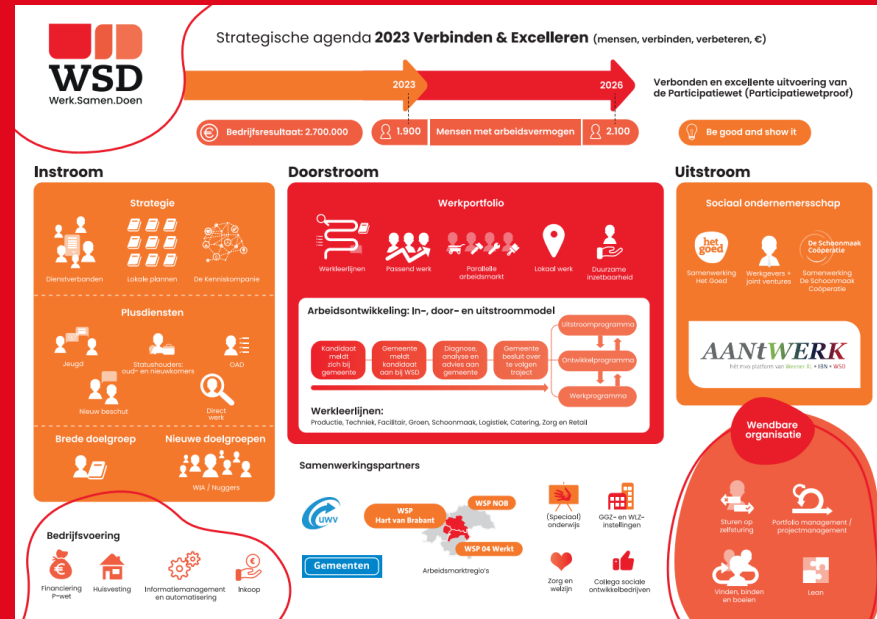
WSD
Werk.Samen.Doen

Strategische agenda **2023 Verbinden & Excelleren** (mensen, verbinden, verbeteren, €)

2023
2026

Verbonden en excellente uitvoering van de Participatiewet (Participatiewetproof)

Bedrijfsresultaat: 2.700.000
1.900
Mensen met arbeidsvermogen
2.100
Be good and show it

Instroom

Strategie
Dienstverbanden
Lokale plannen
De Kenniskompanie

Plusdiensten
Jeugd
Statushouders: oud- en nieuwkomers
OAD
Nieuw beschut
Direct werk

Brede doelgroep
Nieuwe doelgroepen
WIA / Nuggers

Doorstroom

Werkportfolio
Werkleerlijnen
Passend werk
Parallelle arbeidsmarkt
Lokaal werk
Duurzame inzetbaarheid

Arbeidsontwikkeling: In-, door- en uitstroommodel
Kandidaat meldt zich bij gemeente
Gemeente meldt kandidaat aan bij WSD
Diagnose, analyse en advies aan gemeente
Gemeente besluit over te volgen traject
Uitstroomprogramma
Ontwikkelprogramma
Werkprogramma

Werkleerlijnen:
Productie, Techniek, Facilitair, Groen, Schoonmaak, Logistiek, Catering, Zorg en Retail

Uitstroom

Sociaal ondernemerschap
het goed
Samenwerking Het Goed
Werkgevers + joint ventures
De Schoonmaak Coöperatie
Samenwerking De Schoonmaak Coöperatie

AANtWERK
Het mvo platform van Weener XL • HBN • WSD

Wendbare organisatie
Sturen op zelfsturing
Portfolio management / projectmanagement
Vinden, binden en boeien
Lean

Samenwerkingspartners
UWV
WSP Hart van Brabant
WSP NOB
WSP 04 Werkt
Arbeidsmarktregio's
Gemeenten
(Speciaal) onderwijs
GGZ- en WLZ-instellingen
Zorg en welzijn
Collega sociale ontwikkelbedrijven

Bedrijfsvoering
Financiering P-wet
Huisvesting
Informatiemanagement en automatisering
Inkoop